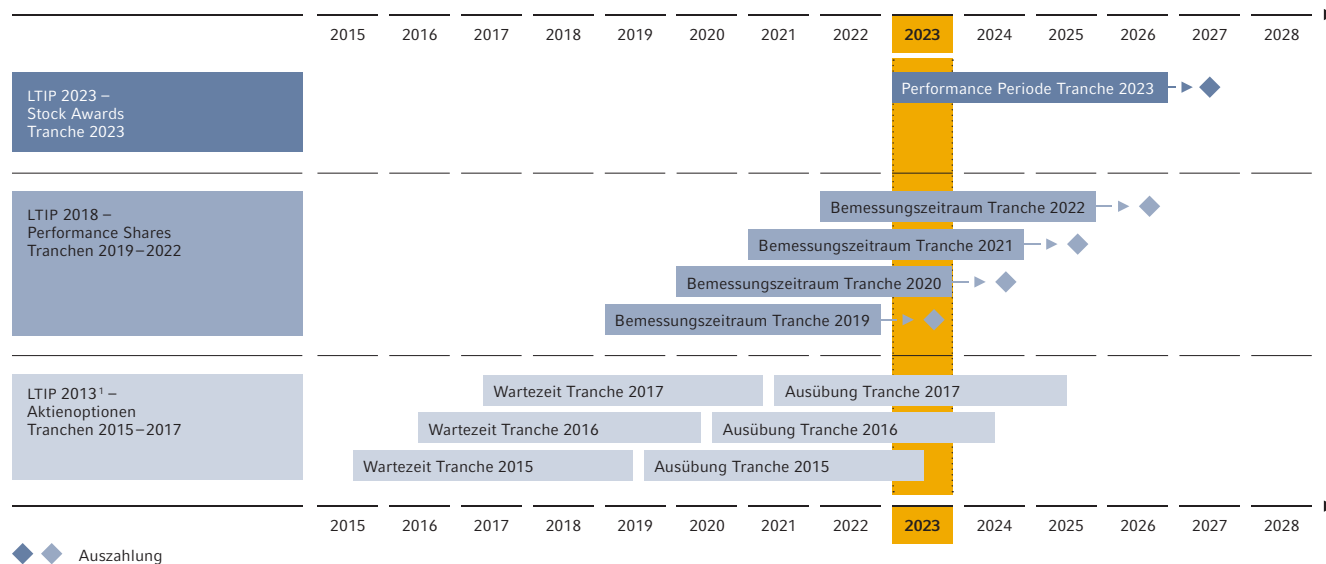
| | 2015 | 2016 | 2017 | 2018 | 2019 | 2020 | 2021 | 2022 | 2023 | 2024 | 2025 | 2026 | 2027 | 2028 |
|---|---|---|---|---|---|---|---|---|---|---|---|---|---|---|

LTIP 2023 – Stock Awards Tranche 2023

Performance Periode Tranche 2023

LTIP 2018 – Performance Shares Tranchen 2019–2022

Bemessungszeitraum Tranche 2022

Bemessungszeitraum Tranche 2021

Bemessungszeitraum Tranche 2020

Bemessungszeitraum Tranche 2019

LTIP 2013¹ – Aktienoptionen Tranchen 2015–2017

Wartezeit Tranche 2017

Ausübung Tranche 2017

Wartezeit Tranche 2016

Ausübung Tranche 2016

Wartezeit Tranche 2015

Ausübung Tranche 2015

| 2015 | 2016 | 2017 | 2018 | 2019 | 2020 | 2021 | 2022 | 2023 | 2024 | 2025 | 2026 | 2027 | 2028 |
|---|---|---|---|---|---|---|---|---|---|---|---|---|---|

Auszahlung